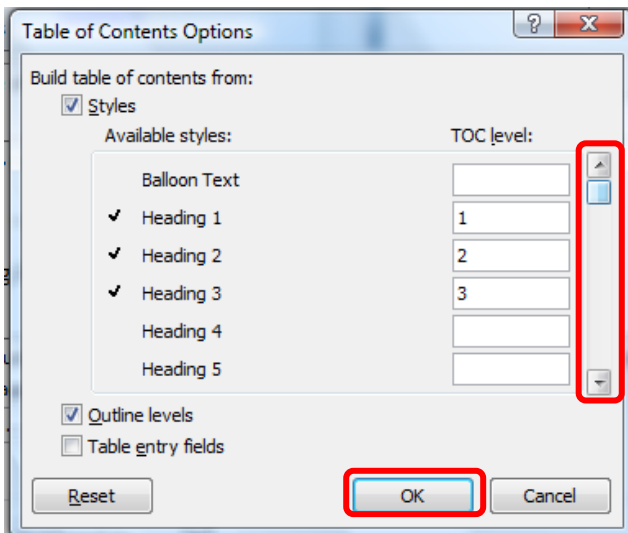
Table of Contents Options

?

Build table of contents from:

Styles

Available styles:

TOC level:

Balloon Text

✓ Heading 1 1

✓ Heading 2 2

✓ Heading 3 3

Heading 4

Heading 5

Outline levels

Table entry fields

Reset

OK

Cancel